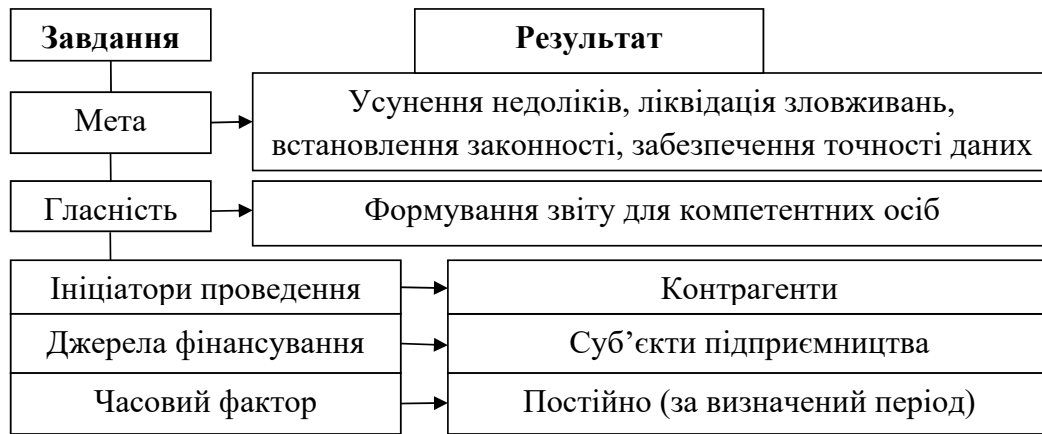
Завдання

Результат

Мета

Усунення недоліків, ліквідація зловживань, встановлення законності, забезпечення точності даних

Гласність

Формування звіту для компетентних осіб

Ініціатори проведення

Контрагенти

Джерела фінансування

Суб'єкти підприємництва

Часовий фактор

Постійно (за визначений період)